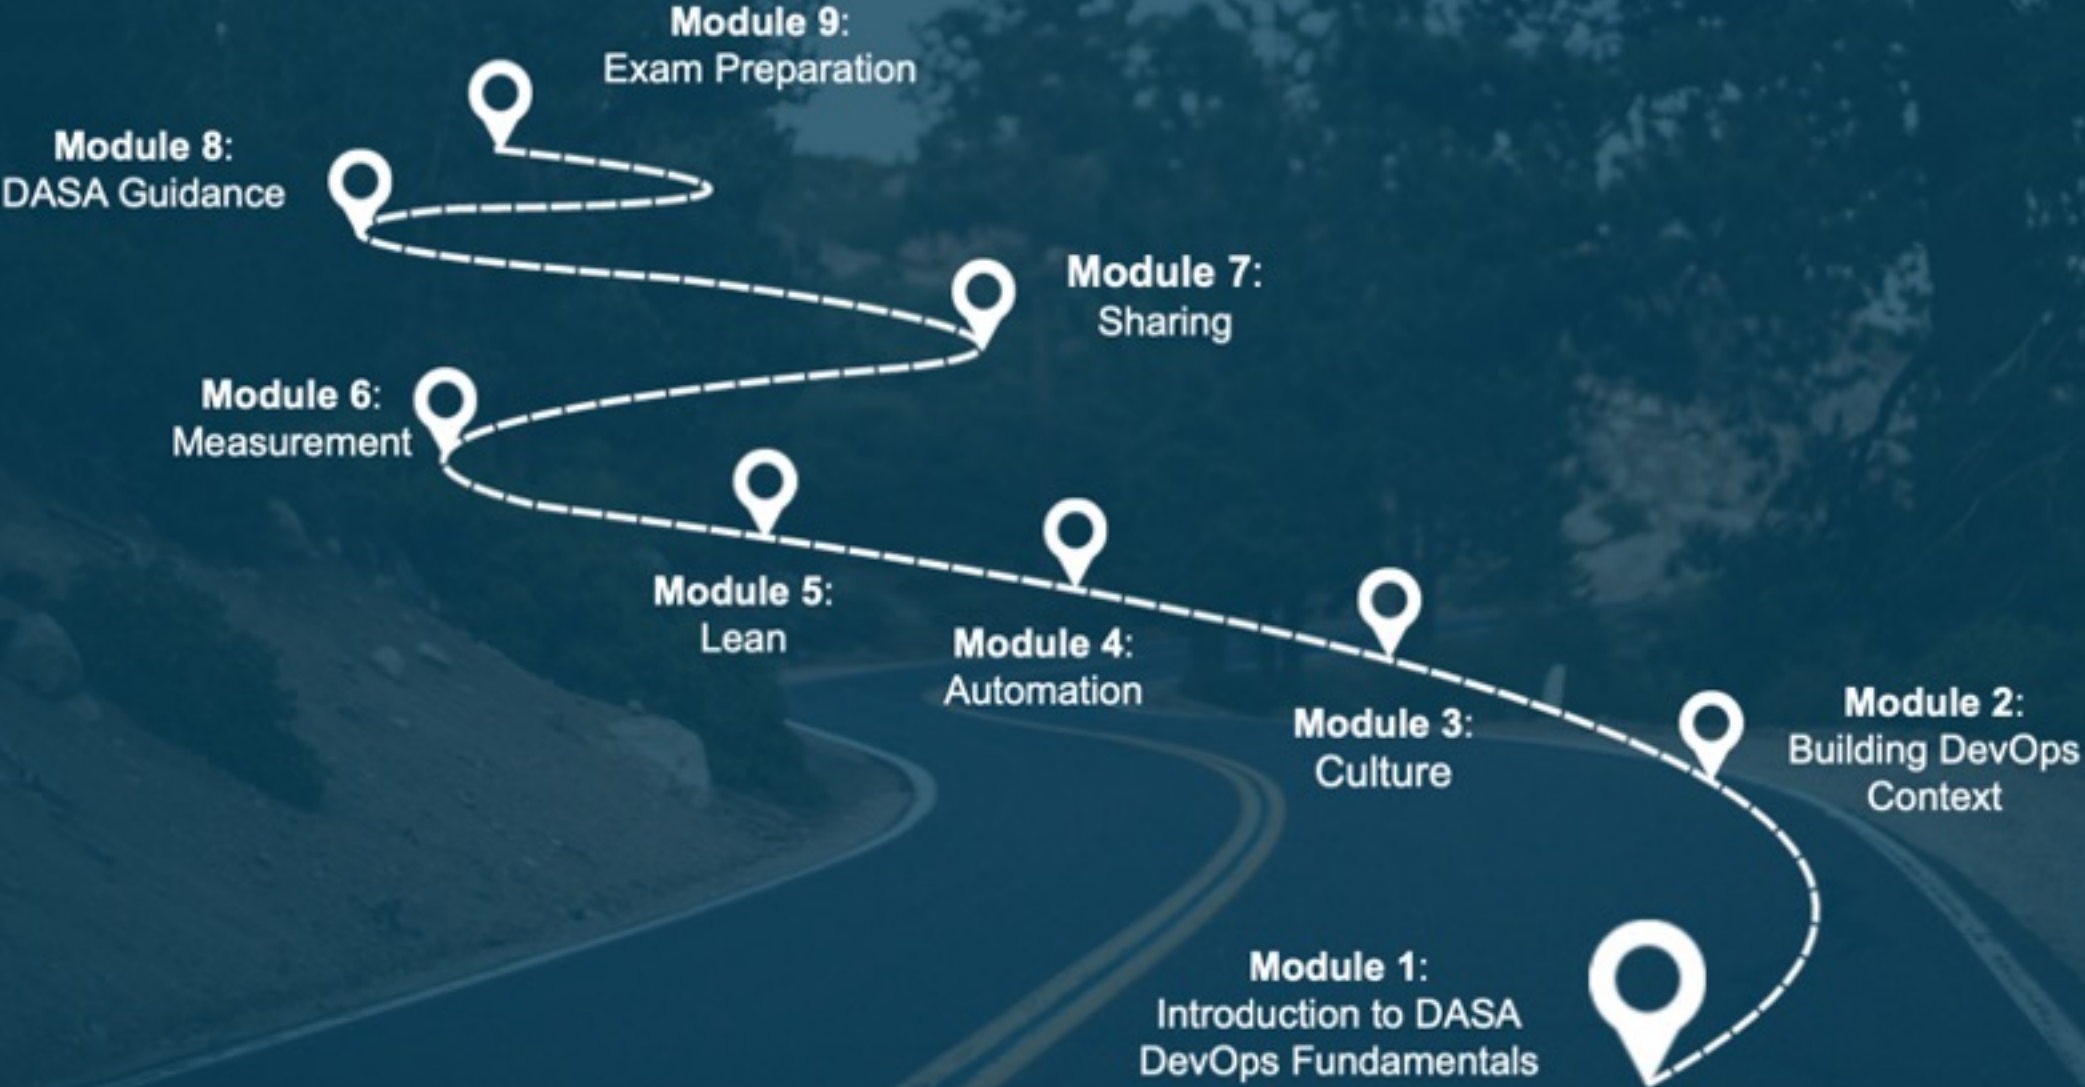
Module 9:
Exam Preparation

Module 8:
DASA Guidance

Module 7:
Sharing

Module 6:
Measurement

Module 5:
Lean

Module 4:
Automation

Module 3:
Culture

Module 2:
Building DevOps Context

Module 1:
Introduction to DASA DevOps Fundamentals